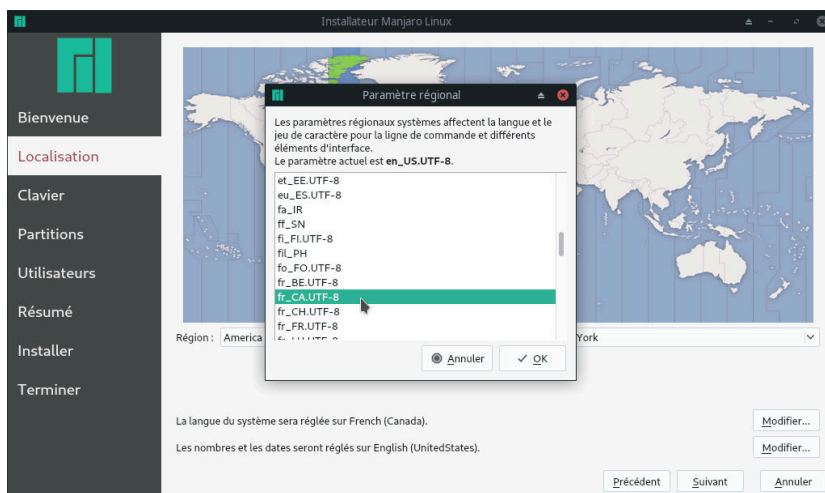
Installateur Manjaro Linux

Bienvenue
Localisation
Clavier
Partitions
Utilisateurs
Résumé
Installer
Terminer

Paramètre régional

Les paramètres régionaux systèmes affectent la langue et le jeu de caractère pour la ligne de commande et différents éléments d'interface.
Le paramètre actuel est **en_US.UTF-8**.

et_EE.UTF-8
eu_ES.UTF-8
fa_IR
ff_SN
fi_FI.UTF-8
fil_PH
fo_FO.UTF-8
fr_BE.UTF-8
fr_CA.UTF-8
fr_CH.UTF-8
fr_FR.UTF-8
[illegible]

Annuler
OK

Région : America
York

La langue du système sera réglée sur French (Canada).
Modifier...
Les nombres et les dates seront réglés sur English (UnitedStates).
Modifier...

Précédent
Suivant
Annuler